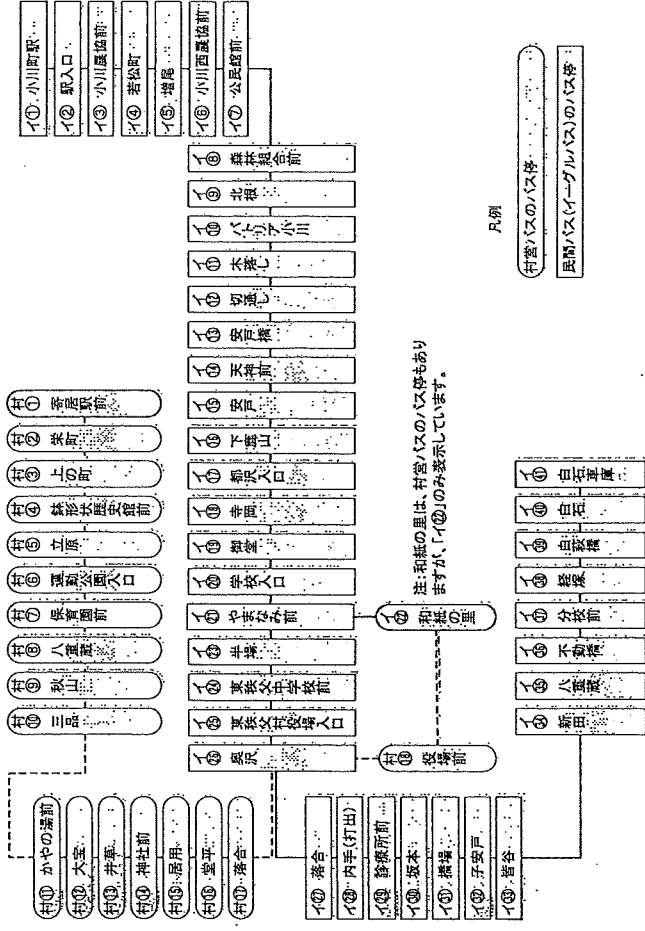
イ① 小川町駅
イ② 駅入口
イ③ 小川屋協前
イ④ 若松町
イ⑤ 増尾
イ⑥ 小川西農協前
イ⑦ 公民館前

イ⑧ 森林組合前
イ⑨ 北根
イ⑩ パトリア小川
イ⑪ 大塚七
イ⑫ 切通し
イ⑬ 安戸橋
イ⑭ 天神前
イ⑮ 安戸
イ⑯ 下馬山
イ⑰ 都沢入口
イ⑱ 寺岡
イ⑲ 旭室
イ⑳ 学校入口
イ㉑ やまなみ前
イ㉒ 和紙の里
イ㉓ 井埼
イ㉔ 東秩父中学校前
イ㉕ 東秩父村役場入口
イ㉖ 皆谷
村⑱ 役場前

村① 寄居駅前
村② 栄町
村③ 上の町
村④ 鉢形公民館前
村⑤ 立原
村⑥ 運動公園入口
村⑦ 保育園前
村⑧ 八重蔵
村⑨ 秋山
村⑩ 三品

村⑪ かやの湯前
村⑫ 大宝
村⑬ 井草
村⑭ 神社前
村⑮ 浦用
村⑯ 堂平
村⑰ 落合

イ㉗ 落合
イ㉘ 内手(打出)
イ㉙ 診療所前
イ㉚ 坂本
イ㉛ 溝場
イ㉜ 子安戸
イ㉝ 宮合

イ㉞ 新田
イ㉟ 八重蔵
イ㊱ 不動橋
イ㊲ 分校前
イ㊳ 腰原
イ㊴ 白石橋
イ㊵ 白石
イ㊶ 白石車庫

注：和紙の里は、村営バスのバス停もありますが、「イ㉒」のみ表示しています。

凡例
村営バスのバス停
民間バス(イーグルバス)のバス停